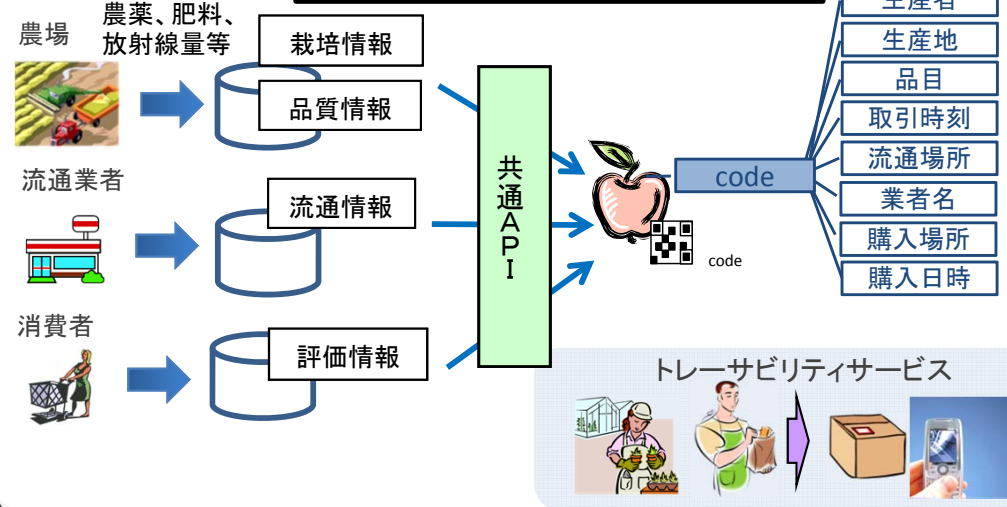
農場

農薬、肥料、放射線量等

栽培情報

品質情報

流通業者

流通情報

消費者

評価情報

共通API

code

code

生産者

生産地

品目

取引時刻

流通場所

業者名

購入場所

購入日時

トレーサビリティサービス